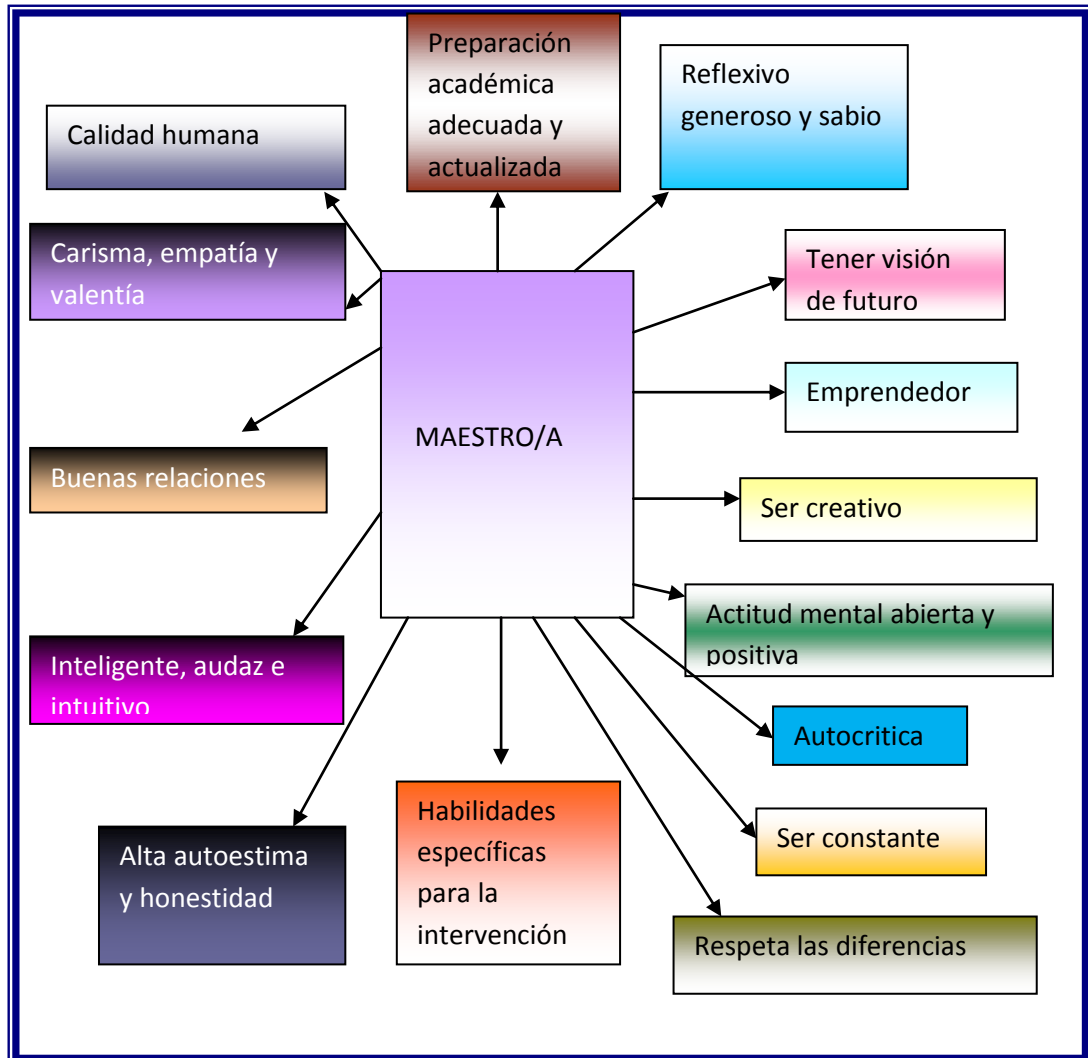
MAESTRO/A

Calidad humana

Preparación académica adecuada y actualizada

Reflexivo generoso y sabio

Carisma, empatía y valentía

Tener visión de futuro

Emprendedor

Buenas relaciones

Ser creativo

Actitud mental abierta y positiva

Inteligente, audaz e intuitivo

Autocritica

Ser constante

Alta autoestima y honestidad

Habilidades específicas para la intervención

Respeta las diferencias